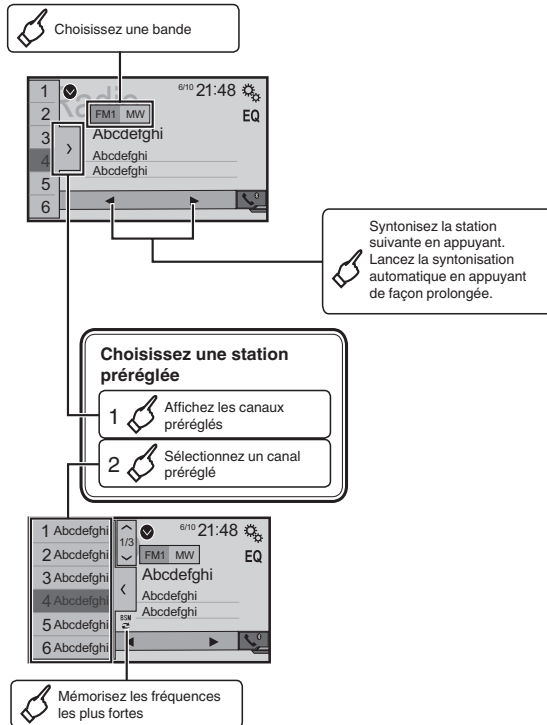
Choisissez une bande

1
2
3
4
5
6
Radio
6/10 21:48
FM1 MW
EQ
Abcdefghi
Abcdefghi
Abcdefghi

Syntonisez la station suivante en appuyant. Lancez la syntonisation automatique en appuyant de façon prolongée.

Choisissez une station préréglée

1 Affichez les canaux préréglés

2 Sélectionnez un canal préréglé

1 Abcdefghi
2 Abcdefghi
3 Abcdefghi
4 Abcdefghi
5 Abcdefghi
6 Abcdefghi
1/3
6/10 21:48
FM1 MW
EQ
Abcdefghi
Abcdefghi
Abcdefghi
BSM

Mémorisez les fréquences les plus fortes